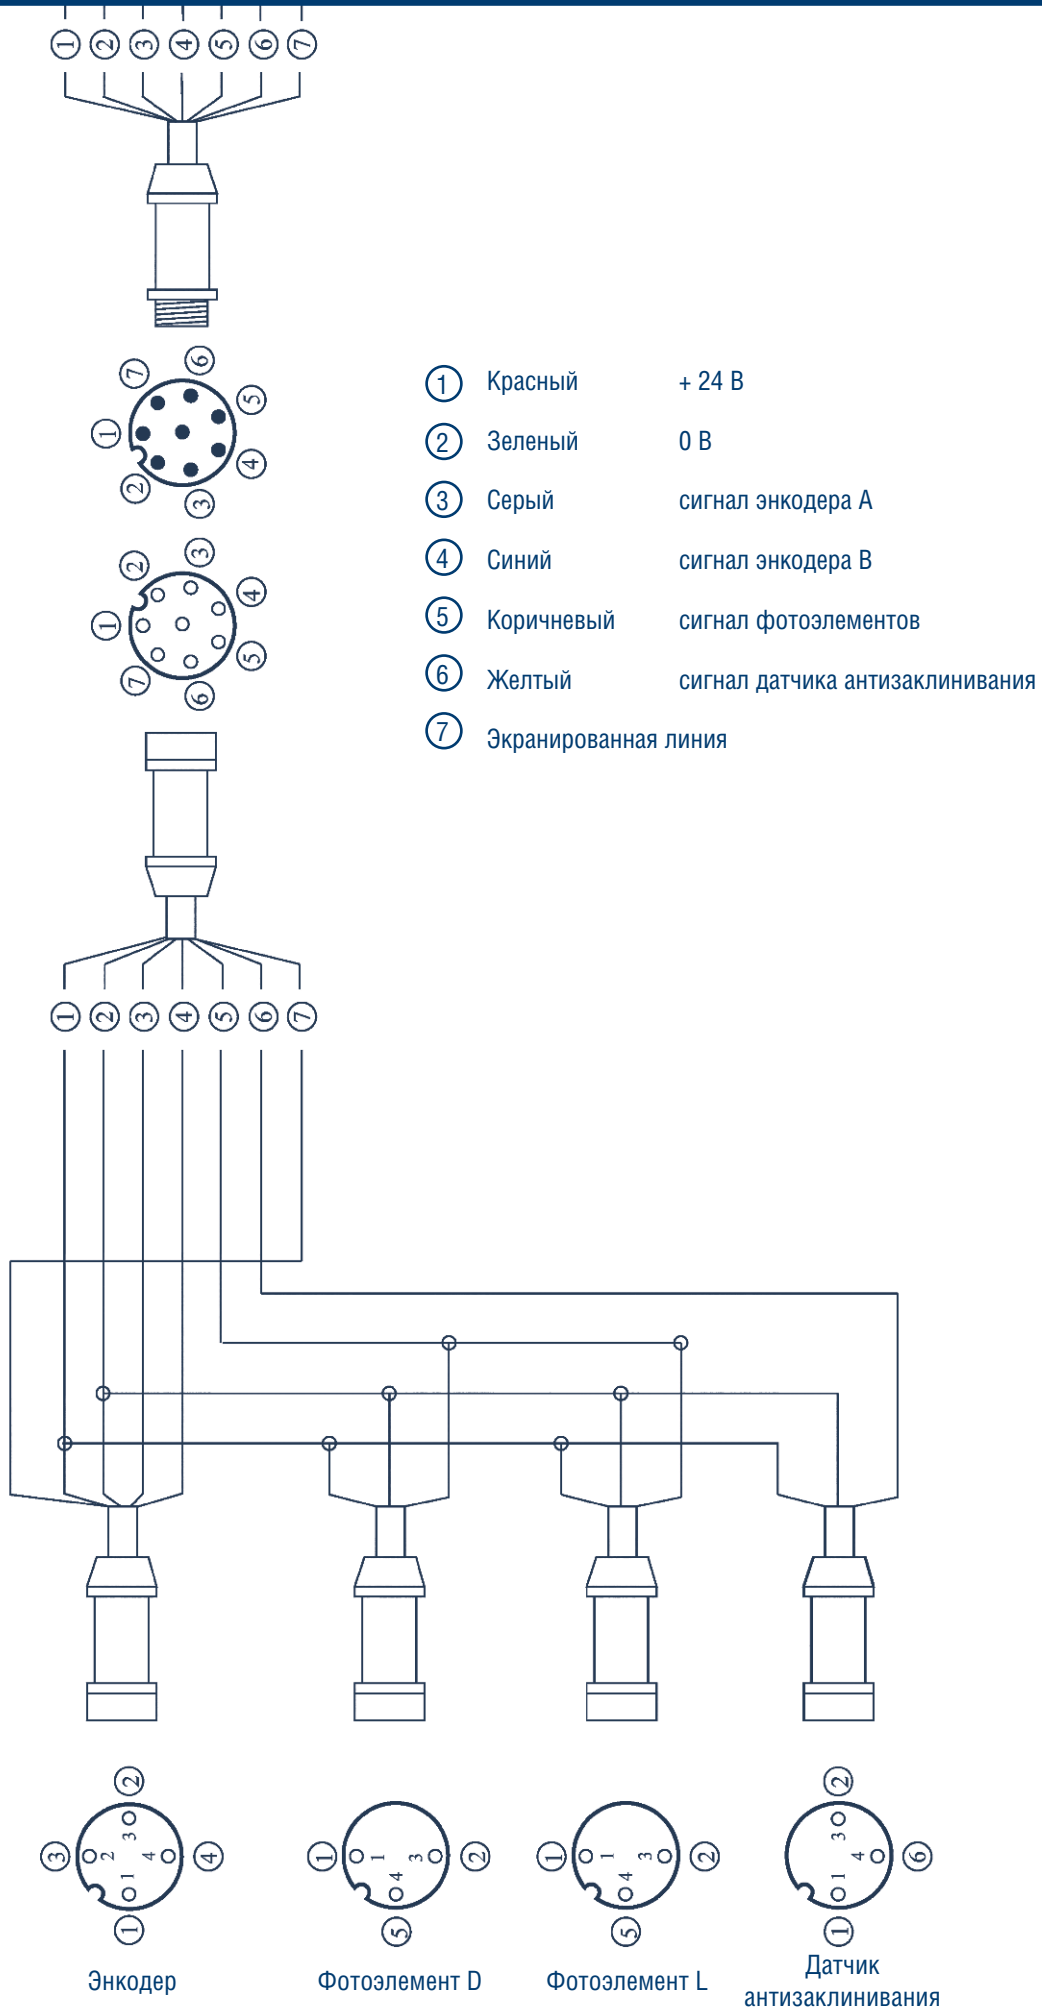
1 2 3 4 5 6 7

7 6 5 1 4 2 3

3 2 4 1 5 7 6

| | | |
|---|---|---|
| 1 | Красный | + 24 В |
| 2 | Зеленый | 0 В |
| 3 | Серый | сигнал энкодера А |
| 4 | Синий | сигнал энкодера В |
| 5 | Коричневый | сигнал фотоэлементов |
| 6 | Желтый | сигнал датчика антизаклинивания |
| 7 | Экранированная линия | |

1 2 3 4 5 6 7

2 3 2 3 4 4 1 1
Энкодер

1 1 3 2 4 5
Фотоэлемент D

1 1 3 2 4 5
Фотоэлемент L

2 3 4 6 1 1
Датчик антизаклинивания